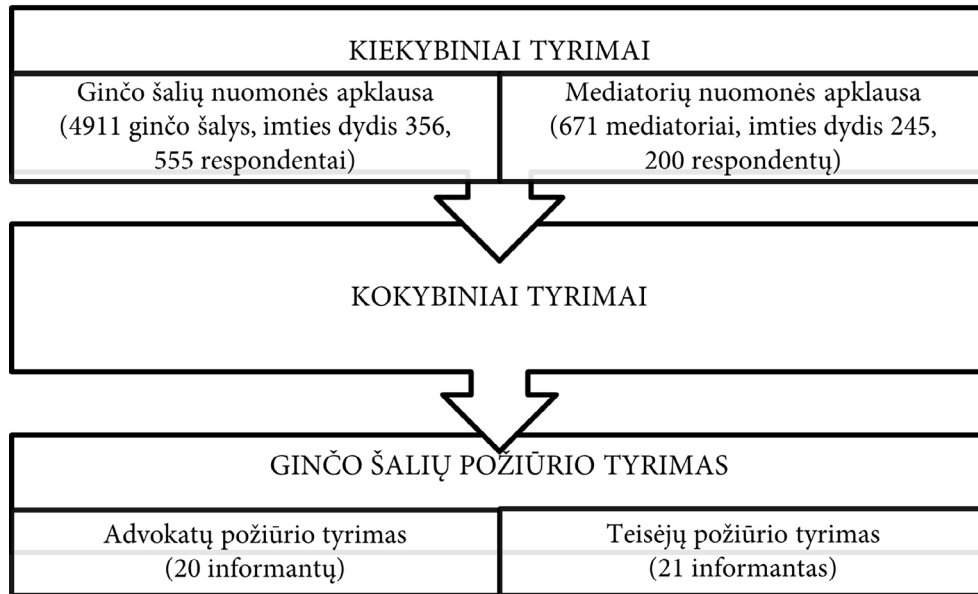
KIEKYBINIAI TYRIMAI

Ginčo šalių nuomonės apklausa (4911 ginčo šalys, imties dydis 356, 555 respondentai)

Mediatorių nuomonės apklausa (671 mediatoriai, imties dydis 245, 200 respondentų)

KOKYBINIAI TYRIMAI

GINČO ŠALIŲ POŽIŪRIO TYRIMAS

Advokatų požiūrio tyrimas (20 informantų)

Teisėjų požiūrio tyrimas (21 informantas)